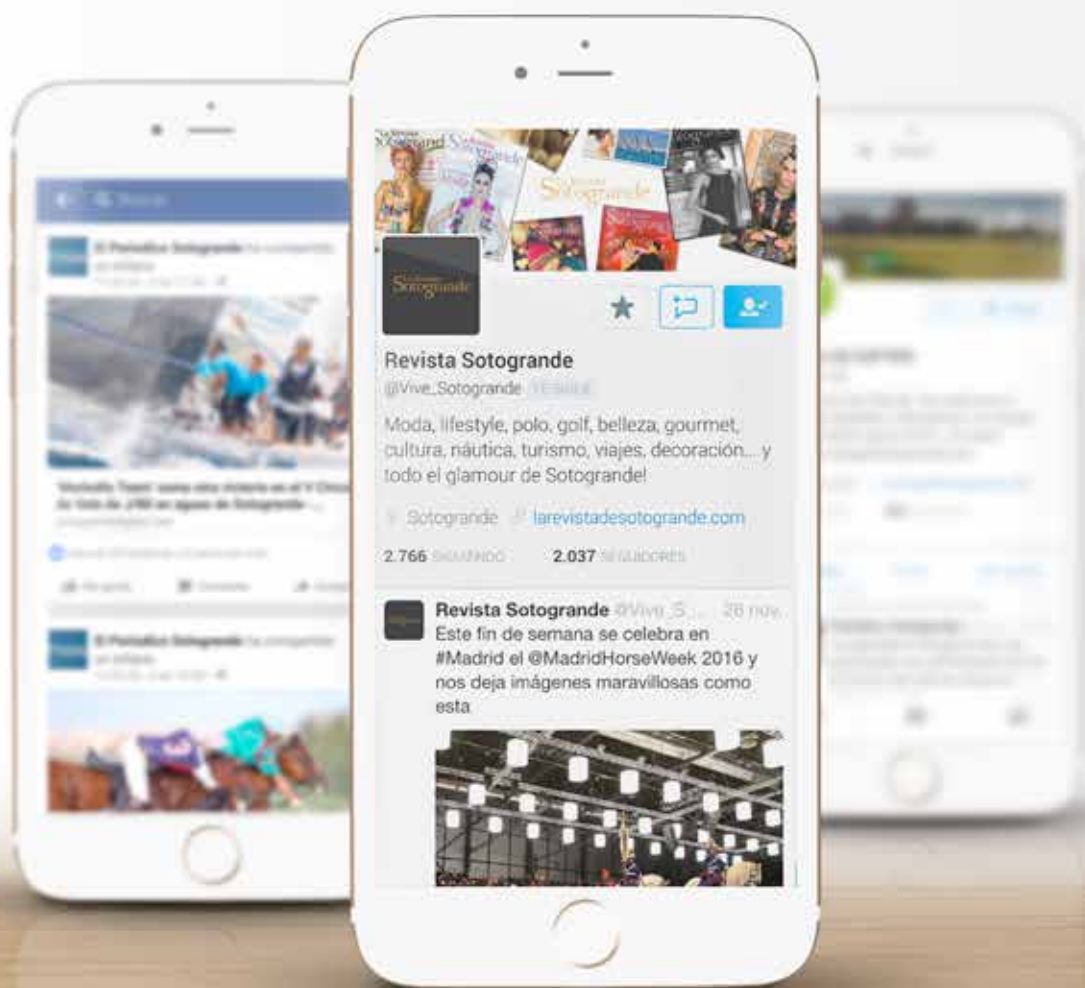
Sotogrande

Revista Sotogrande
@Vive_Sotogrande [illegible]

Moda, lifestyle, polo, golf, belleza, gourmet, cultura, náutica, turismo, viajes, decoración... y todo el glamour de Sotogrande!

Sotogrande larevistadesotogrande.com

2.766 SIGUIENDO 2.037 SEGUIDORES

Revista Sotogrande @Vive_S... 26 nov.
Este fin de semana se celebra en #Madrid el @MadridHorseWeek 2016 y nos deja imágenes maravillosas como esta

El Periodico Sotogrande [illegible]

El Periodico Sotogrande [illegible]